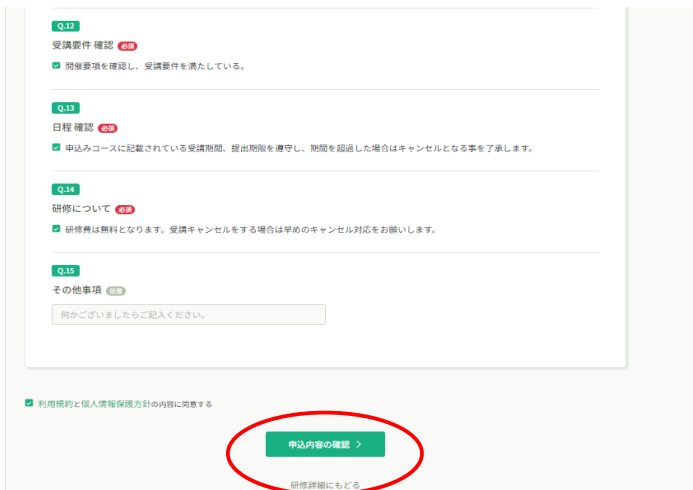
Q.12
受講要件 確認 必須
開催要項を確認し、受講要件を満たしている。

Q.13
日程 確認 必須
申込みコースに記載されている受講期間、提出期限を遵守し、期間を超過した場合はキャンセルとなる事を了承します。

Q.14
研修について 必須
研修費は無料となります。受講キャンセルをする場合は早めのキャンセル対応をお願いします。

Q.15
その他事項 任意
何かございましたらご記入ください。

利用規約と個人情報保護方針の内容に同意する

申込内容の確認 >

研修詳細にもどる